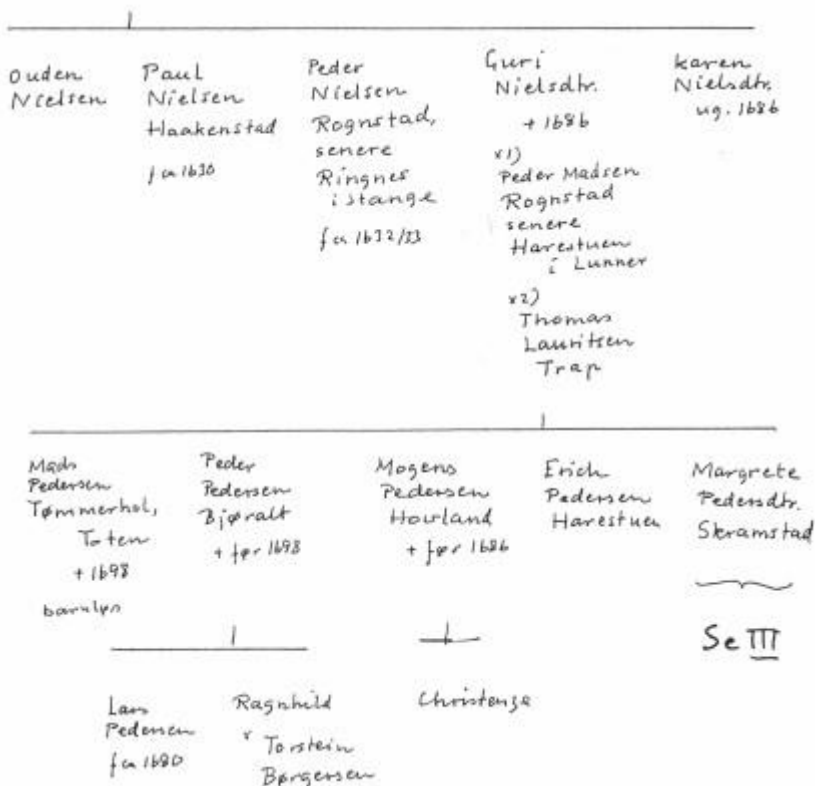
Ouden Nielsen

Paul Nielsen Haakenstad
f ca 1630

Peder Nielsen Rognstad, senere Ringnes i Stange
f ca 1632/33

Guri Nielsdtr.
+ 1686
x1) Peder Madsen Rognstad senere Harestuen i Lunner
x2) Thomas Lauritsen Trap

karen Nielsdtr.
ug. 1686

Mads Pedersen Tømmerhol, Toten
+ 1698
barnløs

Peder Pedersen Bjøralt
+ før 1698

Mogens Pedersen Hovland
+ før 1686

Erich Pedersen Harestuen

Margrete Pedersdtr. Skramstad

Se III

Lars Pedersen
f ca 1680

Ragnhild
x Torstein Børgersen

Christenze